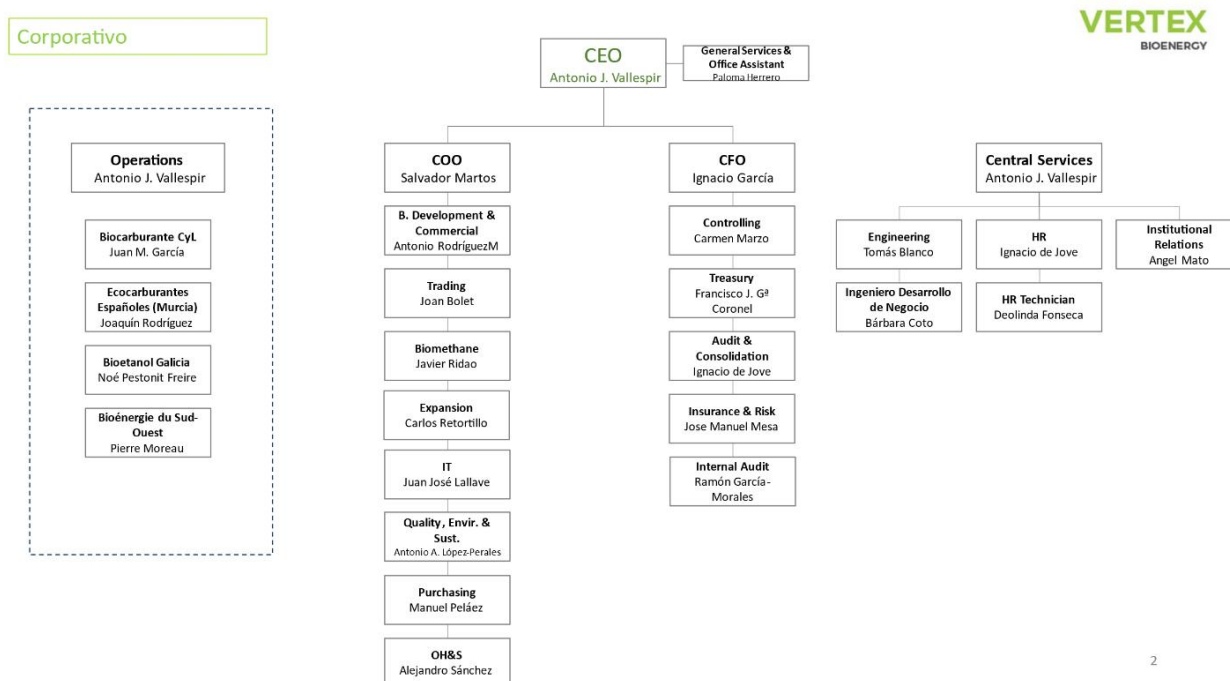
Corporativo

VERTEX
BIOENERGY

CEO
Antonio J. Vallespir

General Services & Office Assistant
Paloma Herrero

Operations
Antonio J. Vallespir

Biocarburante CyL
Juan M. García

Ecocarburantes Españoles (Murcia)
Joaquín Rodríguez

Bioetanol Galicia
Noé Pestonit Freire

Bioénergie du Sud-Ouest
Pierre Moreau

COO
Salvador Martos

B. Development & Commercial
Antonio RodríguezM

Trading
Joan Bolet

Biomethane
Javier Ridao

Expansion
Carlos Retortillo

IT
Juan José Lallave

Quality, Envir. & Sust.
Antonio A. López-Perales

Purchasing
Manuel Peláez

OH&S
Alejandro Sánchez

CFO
Ignacio García

Controlling
Carmen Marzo

Treasury
Francisco J. Gª Coronel

Audit & Consolidation
Ignacio de Jove

Insurance & Risk
Jose Manuel Mesa

Internal Audit
Ramón García-Morales

Central Services
Antonio J. Vallespir

Engineering
Tomás Blanco

Ingeniero Desarrollo de Negocio
Bárbara Coto

HR
Ignacio de Jove

HR Technician
Deolinda Fonseca

Institutional Relations
Angel Mato

2